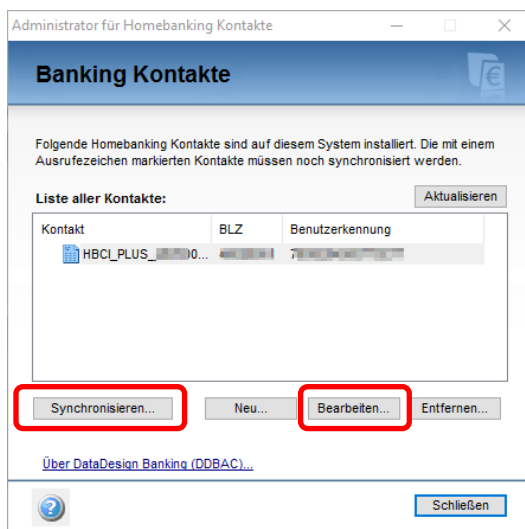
Administrator für Homebanking Kontakte

Banking Kontakte

Folgende Homebanking Kontakte sind auf diesem System installiert. Die mit einem Ausrufezeichen markierten Kontakte müssen noch synchronisiert werden.

Liste aller Kontakte:

Aktualisieren

| Kontakt | BLZ | Benutzerkennung |
|---|---|---|
| HBCI_PLUS_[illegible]0... | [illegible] | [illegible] |

Synchronisieren...

Neu...

Bearbeiten...

Entfernen...

Über DataDesign Banking (DDBAC)...

Schließen